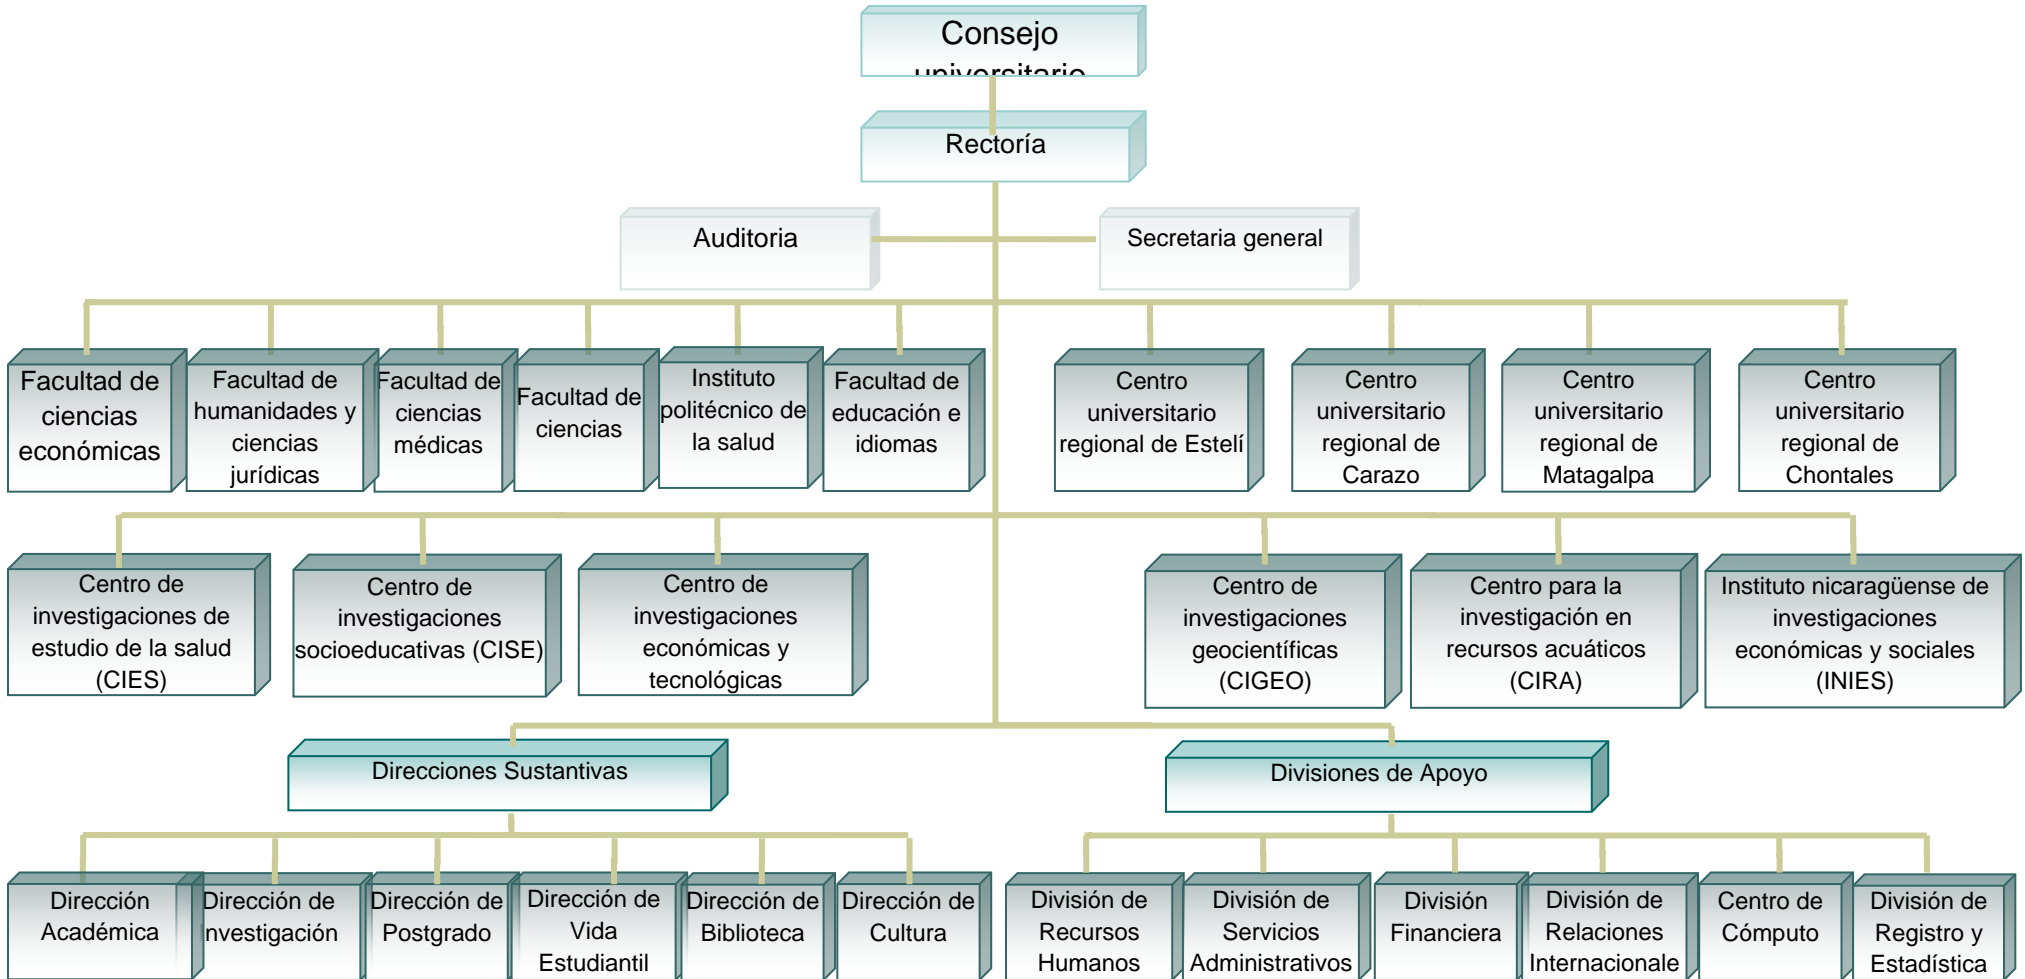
Consejo universitario

Rectoría

Auditoria

Secretaria general

Facultad de ciencias económicas

Facultad de humanidades y ciencias jurídicas

Facultad de ciencias médicas

Facultad de ciencias

Instituto politécnico de la salud

Facultad de educación e idiomas

Centro universitario regional de Estelí

Centro universitario regional de Carazo

Centro universitario regional de Matagalpa

Centro universitario regional de Chontales

Centro de investigaciones de estudio de la salud (CIES)

Centro de investigaciones socioeducativas (CISE)

Centro de investigaciones económicas y tecnológicas

Centro de investigaciones geocientíficas (CIGEO)

Centro para la investigación en recursos acuáticos (CIRA)

Instituto nicaragüense de investigaciones económicas y sociales (INIES)

Direcciones Sustantivas

Divisiones de Apoyo

Dirección Académica

Dirección de nvestigación

Dirección de Postgrado

Dirección de Vida Estudiantil

Dirección de Biblioteca

Dirección de Cultura

División de Recursos Humanos

División de Servicios Administrativos

División Financiera

División de Relaciones Internacionale

Centro de Cómputo

División de Registro y Estadística